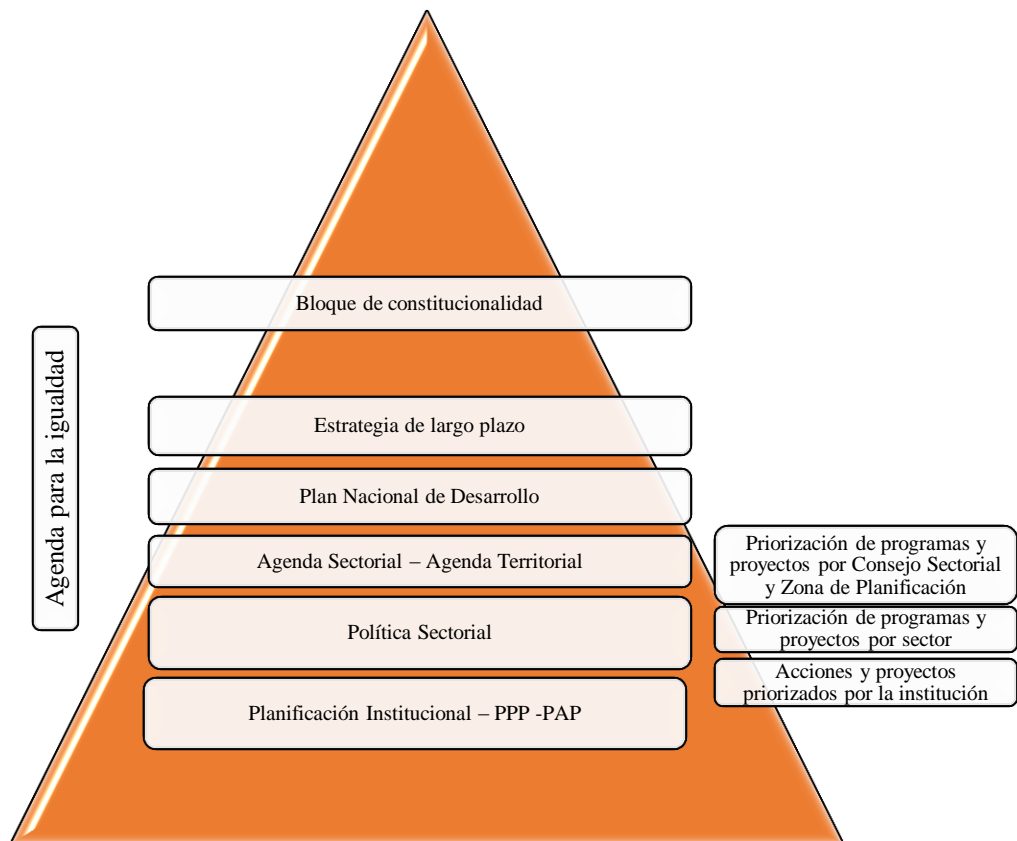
Agenda para la igualdad

Bloque de constitucionalidad

Estrategia de largo plazo

Plan Nacional de Desarrollo

Agenda Sectorial – Agenda Territorial

Priorización de programas y proyectos por Consejo Sectorial y Zona de Planificación

Política Sectorial

Priorización de programas y proyectos por sector

Acciones y proyectos priorizados por la institución

Planificación Institucional – PPP -PAP